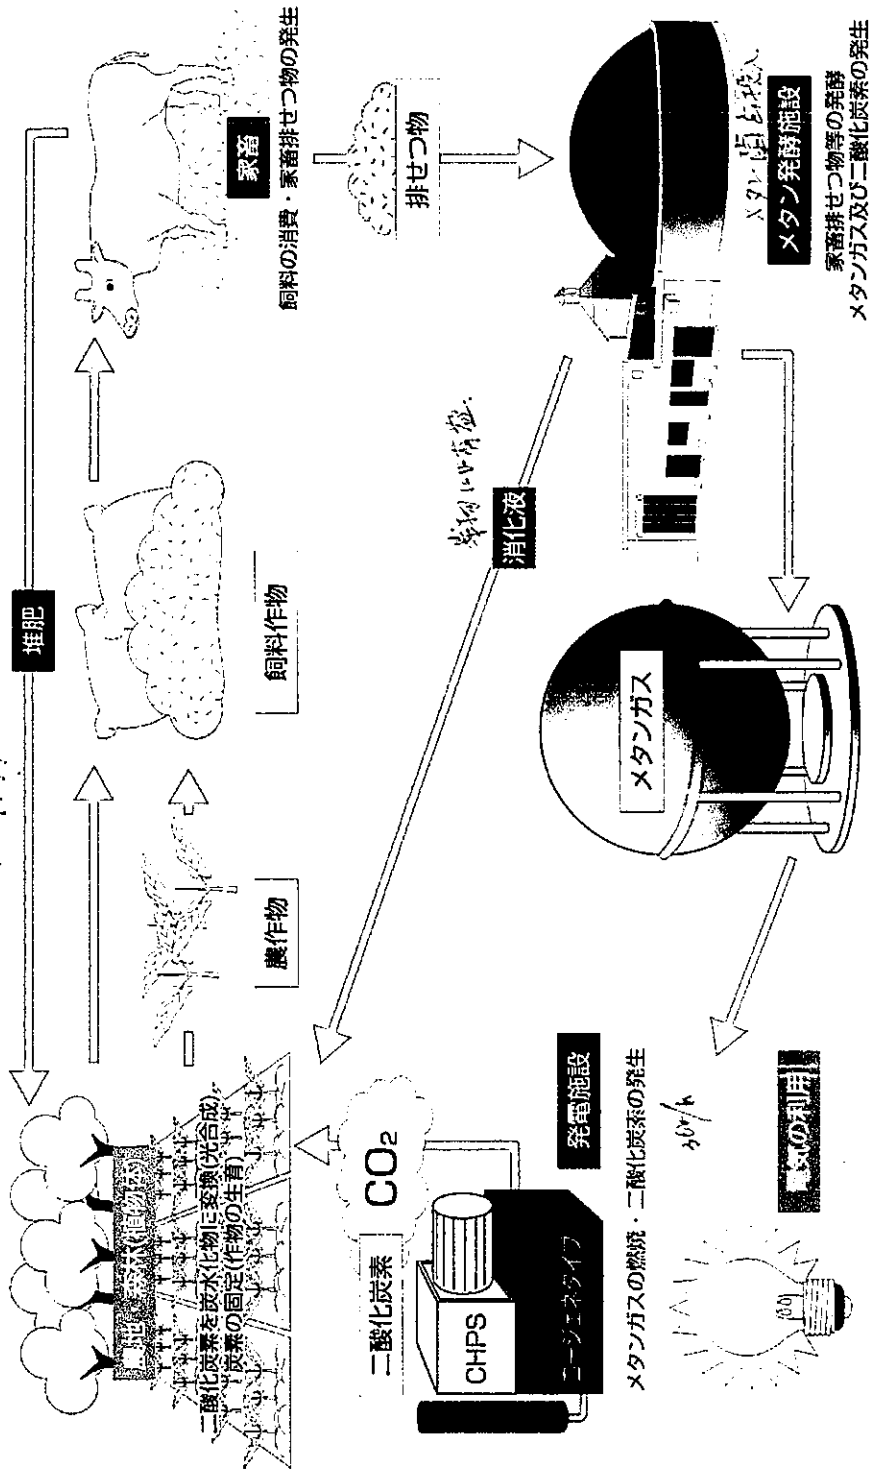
堆肥

家畜

飼料の消費・家畜排せつ物の発生

排せつ物

メタン発酵施設

家畜排せつ物等の発酵
メタンガス及び二酸化炭素の発生

メタン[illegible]

農作物

飼料作物

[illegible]

消化液

メタンガス

二酸化炭素を炭水化物に変換(光合成)、
炭素の固定(作物の生育)

二酸化炭素

$CO_2$

CHPS

コージェネタイプ

発電施設

メタンガスの燃焼・二酸化炭素の発生

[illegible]

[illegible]気の利用